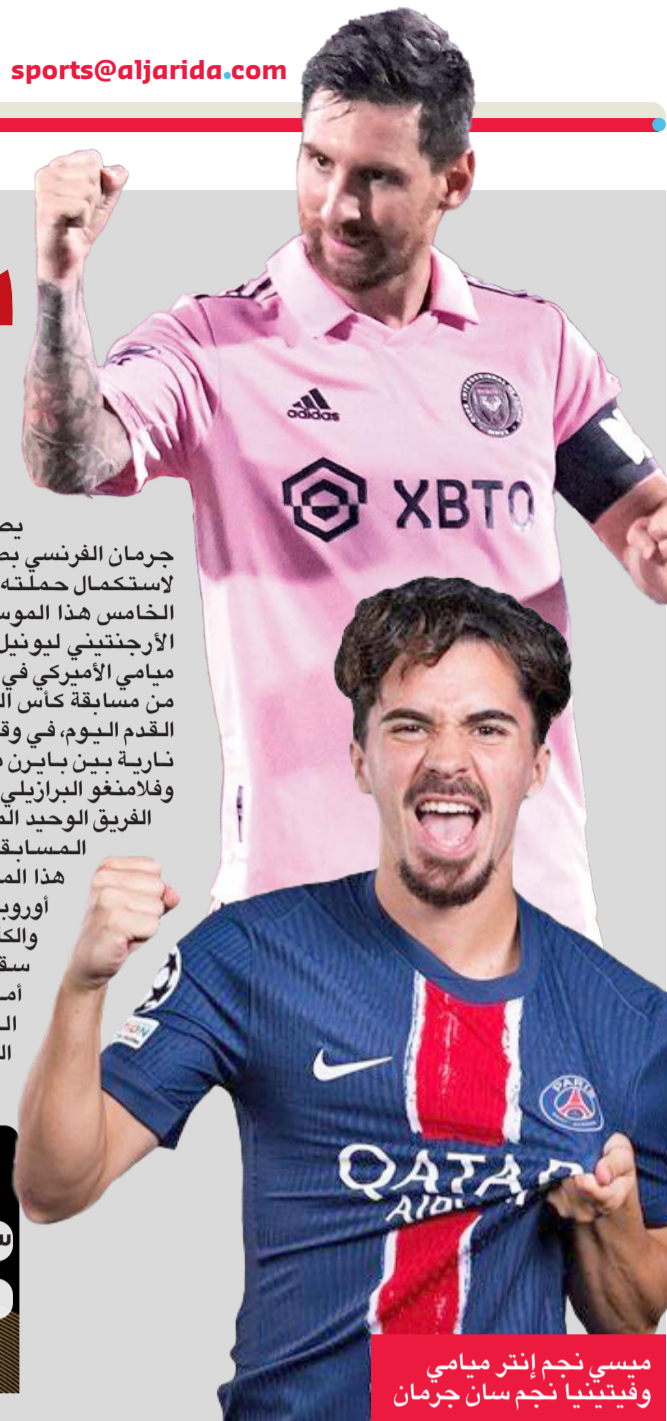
sports@aljarida.com

يص
جرمان الفرنسي بص
لاستكمال حملته
الخامس هذا الموس
الأرجنتيني ليونيل
ميامي الأميركي في
من مسابقة كأس ال
القدم اليوم، في وق
نارية بين بايرن م
وفلامنغو البرازيلي
الفريق الوحيد ال
المسابق
هذا الم
أوروب
والك
سق
أم
ال
ال

XBTO

adidas

QATAR AIRWAYS

PARIS

ميسي نجم إنتر ميامي
وفيتينيا نجم سان جرمان